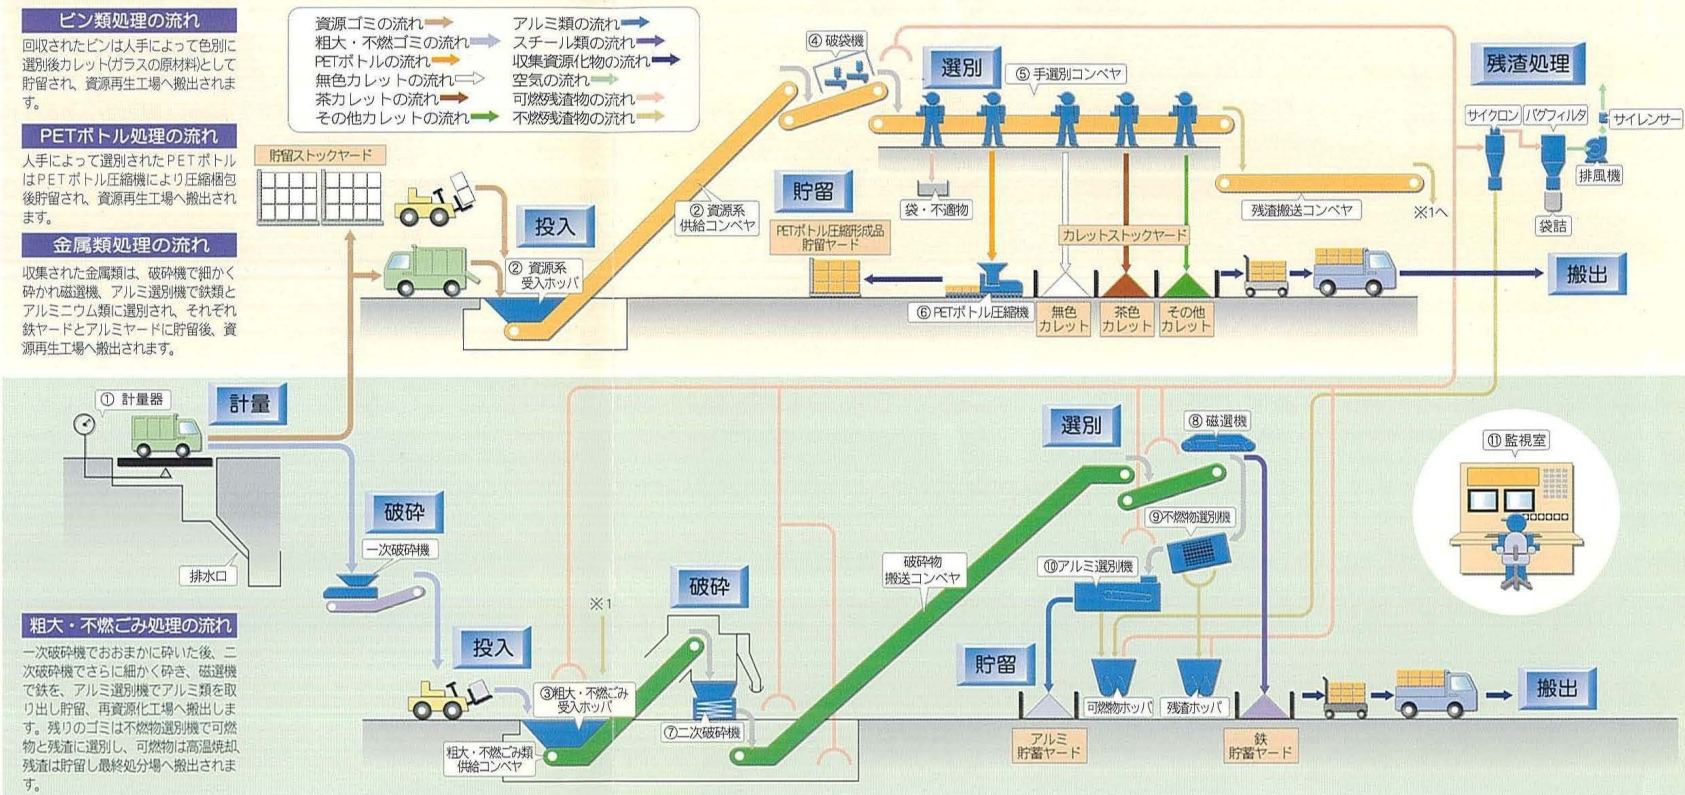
ビン類処理の流れ

回収されたビンは人手によって色別に選別後カレット(ガラスの原材料)として貯留され、資源再生工場へ搬出されます。

PETボトル処理の流れ

人手によって選別されたPETボトルはPETボトル圧縮機により圧縮梱包後貯留され、資源再生工場へ搬出されます。

金属類処理の流れ

収集された金属類は、破砕機で細かく砕かれ磁選機、アルミ選別機で鉄類とアルミニウム類に選別され、それぞれ鉄ヤードとアルミヤードに貯留後、資源再生工場へ搬出されます。

資源ゴミの流れ
粗大・不燃ゴミの流れ
PETボトルの流れ
無色カレットの流れ
茶カレットの流れ
その他カレットの流れ
アルミ類の流れ
スチール類の流れ
収集資源化物の流れ
空気の流れ
可燃残渣物の流れ
不燃残渣物の流れ

貯留ストックヤード
投入
② 資源系受入ホッパ
② 資源系供給コンベヤ
④ 破袋機
選別
⑤ 手選別コンベヤ
貯留
袋・不適物
PETボトル圧縮形成品貯留ヤード
カレットストックヤード
⑥ PETボトル圧縮機
無色カレット
茶色カレット
その他カレット
残渣搬送コンベヤ
※1へ
残渣処理
サイクロン
バグフィルタ
サイレンサー
排風機
袋詰
搬出

① 計量器
計量
排水口
破砕
一次破砕機
投入
※1
③粗大・不燃ごみ受入ホッパ
粗大・不燃ごみ類供給コンベヤ
破砕
⑦二次破砕機
破砕物搬送コンベヤ
選別
⑧ 磁選機
⑨不燃物選別機
⑩アルミ選別機
貯留
可燃物ホッパ
残渣ホッパ
アルミ貯蓄ヤード
鉄貯蓄ヤード
搬出
⑪ 監視室

粗大・不燃ごみ処理の流れ

一次破砕機でおおまかに砕いた後、二次破砕機でさらに細かく砕き、磁選機で鉄を、アルミ選別機でアルミ類を取り出し貯留、再資源化工場へ搬出します。残りのゴミは不燃物選別機で可燃物と残渣に選別し、可燃物は高温焼却、残渣は貯留し最終処分場へ搬出されます。